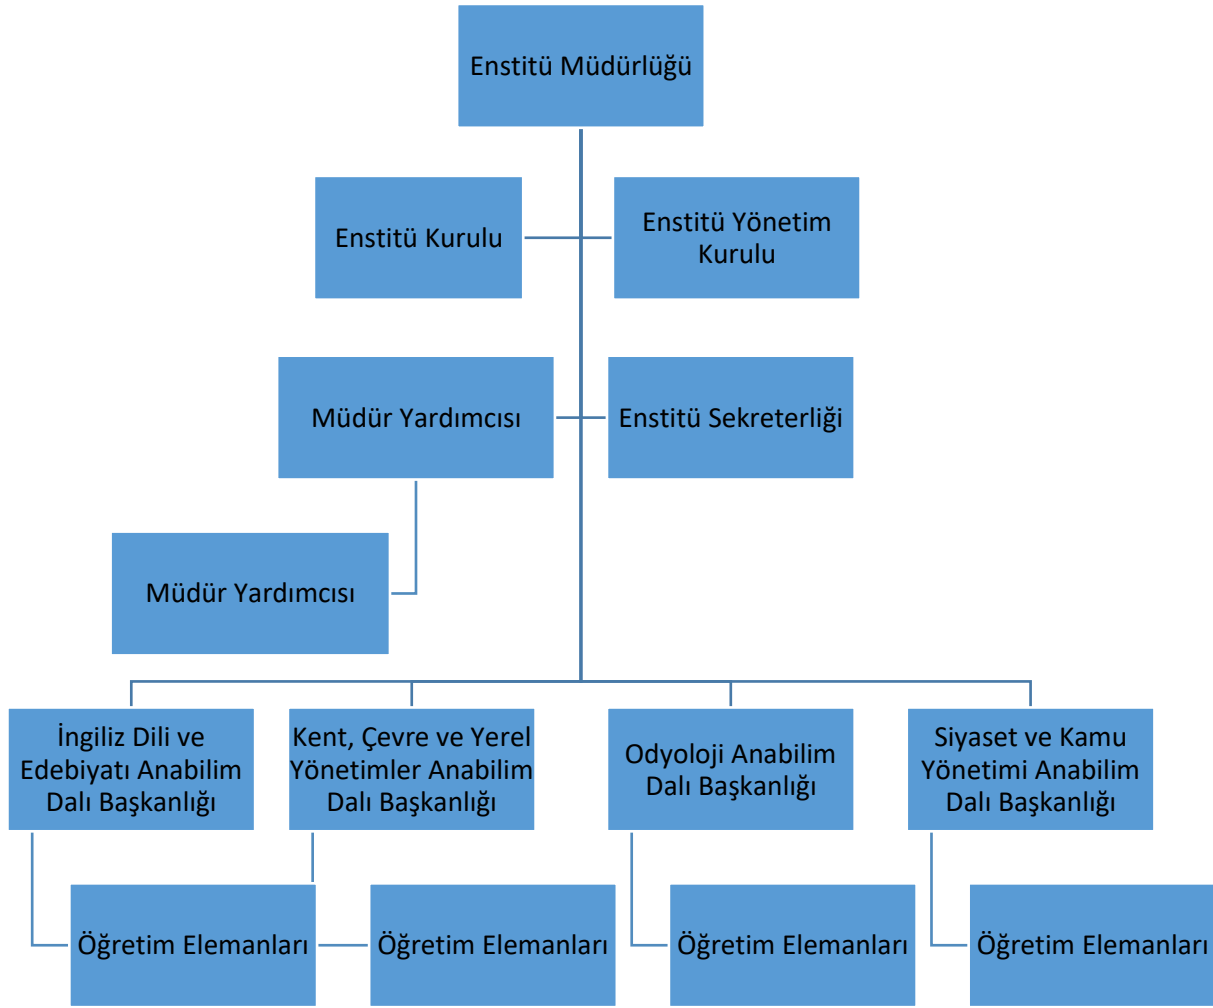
Enstitü Müdürlüğü

Enstitü Kurulu

Enstitü Yönetim Kurulu

Müdür Yardımcısı

Enstitü Sekreterliği

Müdür Yardımcısı

İngiliz Dili ve Edebiyatı Anabilim Dalı Başkanlığı

Kent, Çevre ve Yerel Yönetimler Anabilim Dalı Başkanlığı

Odyoloji Anabilim Dalı Başkanlığı

Siyaset ve Kamu Yönetimi Anabilim Dalı Başkanlığı

Öğretim Elemanları

Öğretim Elemanları

Öğretim Elemanları

Öğretim Elemanları